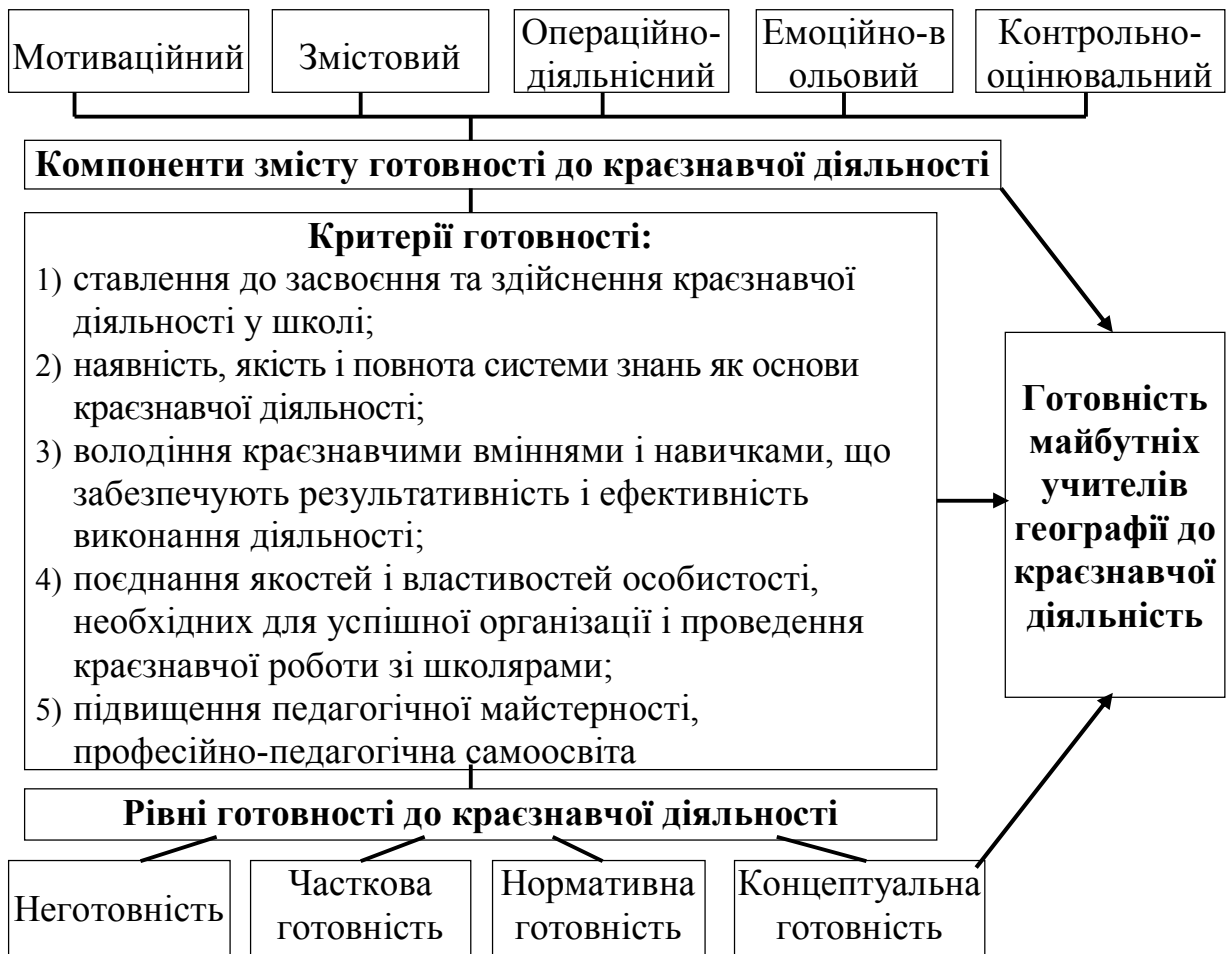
Мотиваційний

Змістовий

Операційно-діяльнісний

Емоційно-вольовий

Контрольно-оцінювальний

Компоненти змісту готовності до краєзнавчої діяльності

Критерії готовності:
1) ставлення до засвоєння та здійснення краєзнавчої діяльності у школі;
2) наявність, якість і повнота системи знань як основи краєзнавчої діяльності;
3) володіння краєзнавчими вміннями і навичками, що забезпечують результативність і ефективність виконання діяльності;
4) поєднання якостей і властивостей особистості, необхідних для успішної організації і проведення краєзнавчої роботи зі школярами;
5) підвищення педагогічної майстерності, професійно-педагогічна самоосвіта

Готовність майбутніх учителів географії до краєзнавчої діяльність

Рівні готовності до краєзнавчої діяльності

Неготовність

Часткова готовність

Нормативна готовність

Концептуальна готовність